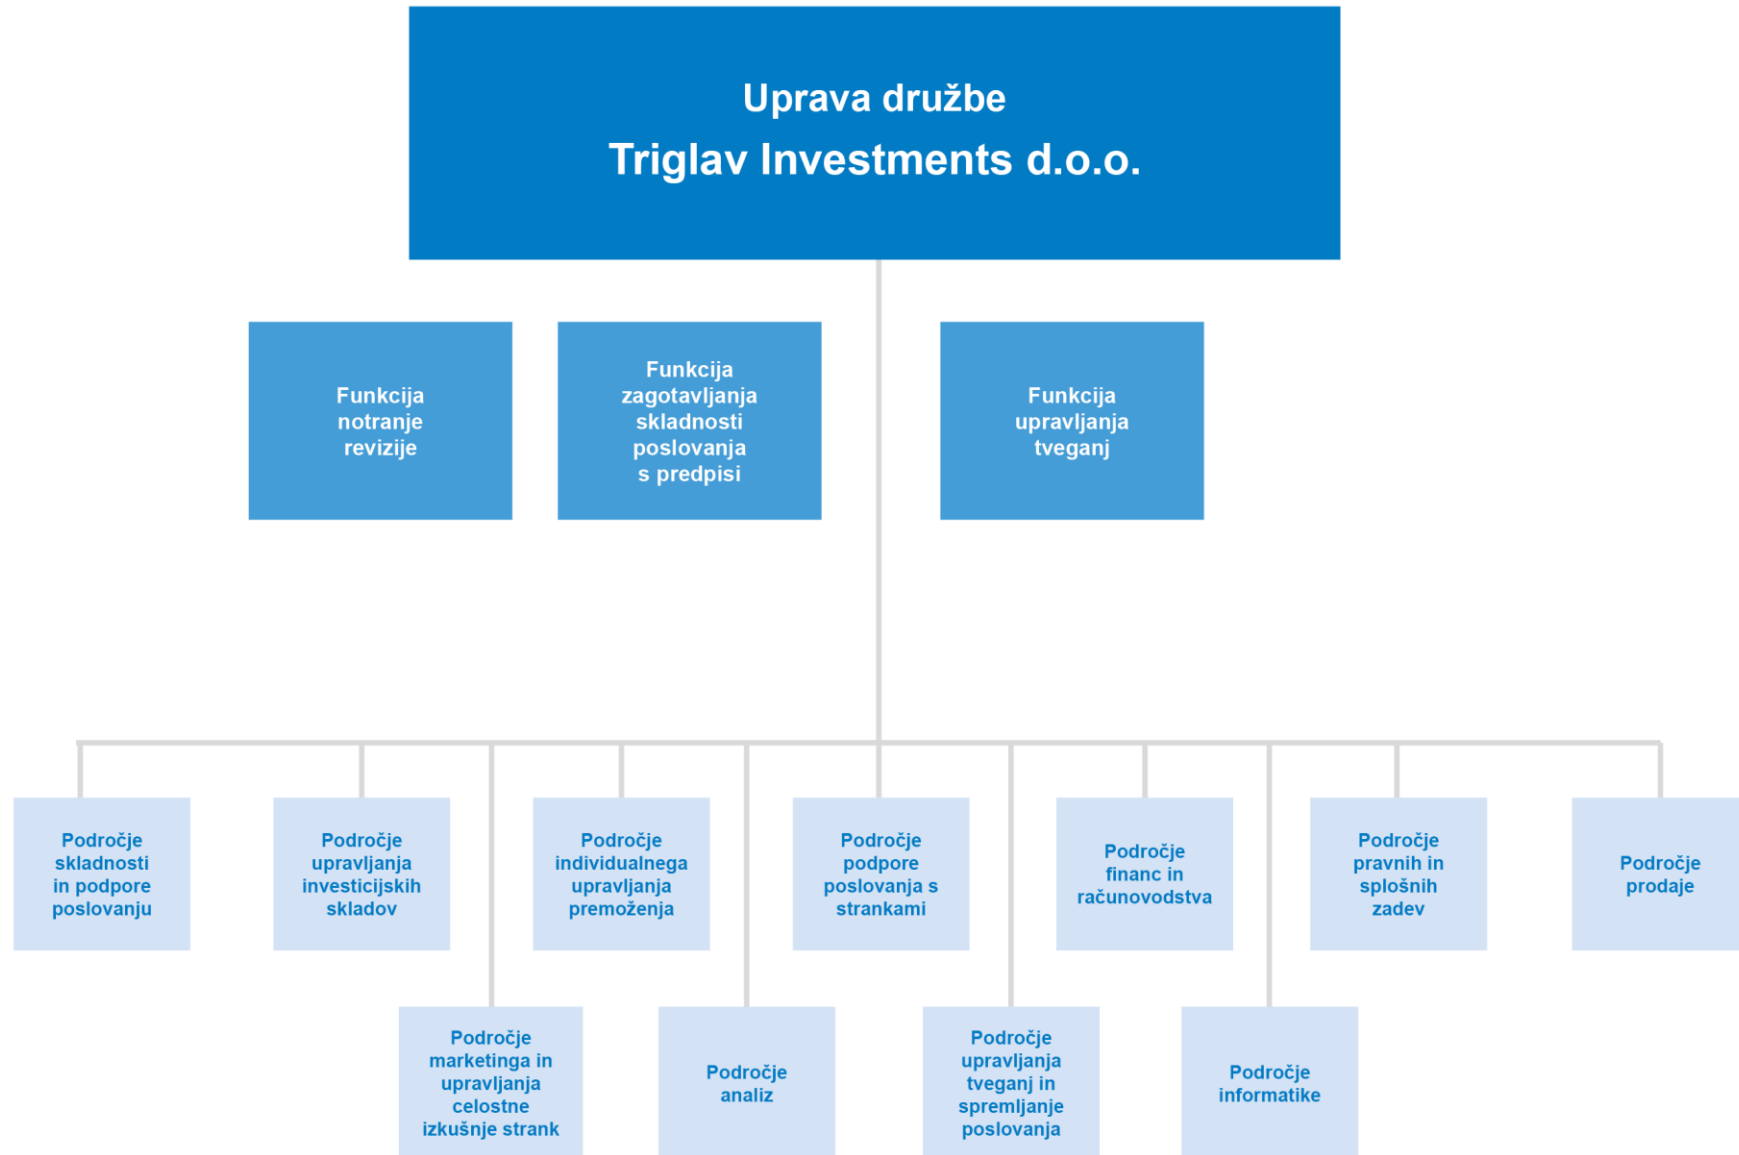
Uprava družbe
Triglav Investments d.o.o.

Funkcija notranje revizije

Funkcija zagotavljanja skladnosti poslovanja s predpisi

Funkcija upravljanja tveganj

Področje skladnosti in podpore poslovanju

Področje upravljanja investicijskih skladov

Področje individualnega upravljanja premoženja

Področje podpore poslovanja s strankami

Področje financ in računovodstva

Področje pravnih in splošnih zadev

Področje prodaje

Področje marketinga in upravljanja celostne izkušnje strank

Področje analiz

Področje upravljanja tveganj in spremljanje poslovanja

Področje informatike